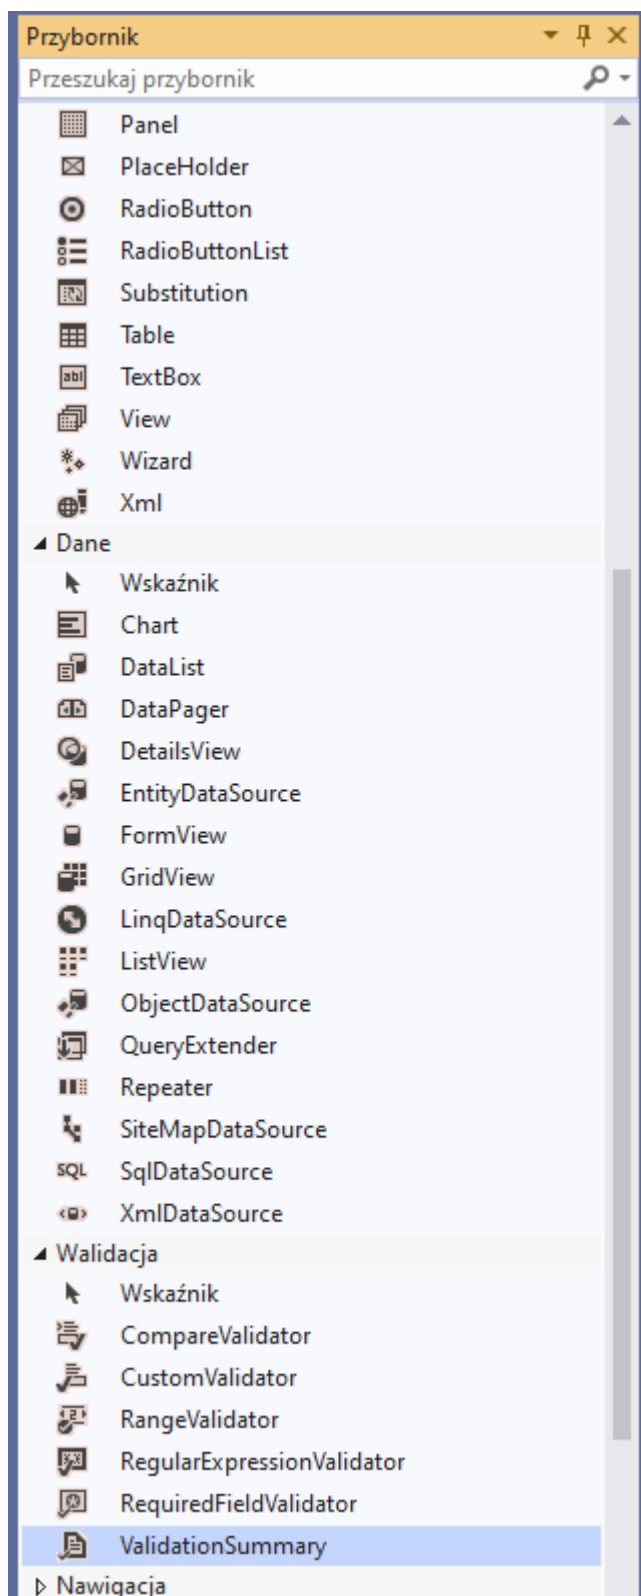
Przybornik

Przeszukaj przybornik

Panel
PlaceHolder
RadioButton
RadioButtonList
Substitution
Table
TextBox
View
Wizard
Xml

◢ Dane
Wskaźnik
Chart
DataList
DataPager
DetailsView
EntityDataSource
FormView
GridView
LinqDataSource
ListView
ObjectDataSource
QueryExtender
Repeater
SiteMapDataSource
SQL SqlDataSource
XmlDataSource

◢ Walidacja
Wskaźnik
CompareValidator
CustomValidator
RangeValidator
RegularExpressionValidator
RequiredFieldValidator
ValidationSummary

▷ Nawigacja